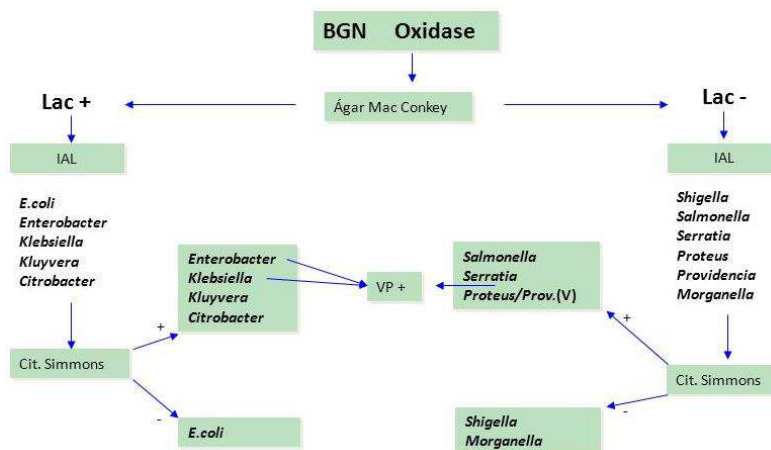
BGN Oxidase

Ágar Mac Conkey

Lac +

Lac -

IAL

IAL

E.coli
Enterobacter
Klebsiella
Kluyvera
Citrobacter

Shigella
Salmonella
Serratia
Proteus
Providencia
Morganella

Enterobacter
Klebsiella
Kluyvera
Citrobacter

VP +

Salmonella
Serratia
Proteus/Prov.(V)

+

Cit. Simmons

-

E.coli

+

Cit. Simmons

-

Shigella
Morganella